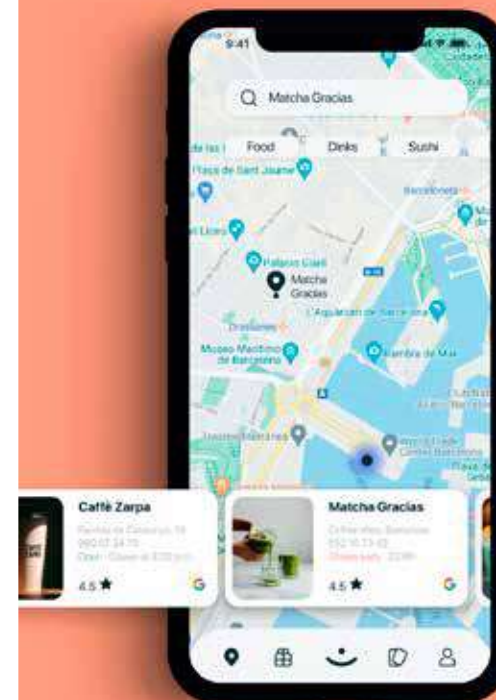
9:41

Matcha Gracias

Food

Dinks

Sushi

Plaça de Sant Jaume

Barceloneta

Palacio Güell

Matcha Gracias

L'Aquàrium de Barcelona

Drassanes

Museo Marítimo de Barcelona

Rambla de Mar

Caffè Zarpa

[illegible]

4.5 ★

G

Matcha Gracias

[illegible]

4.5 ★

G